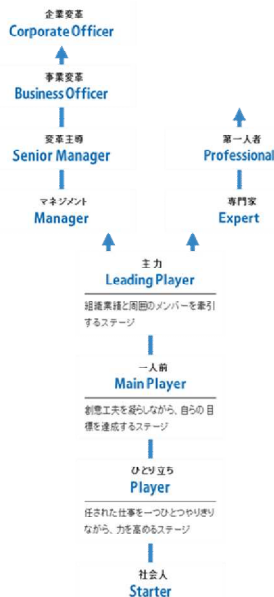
企業変革
Corporate Officer

事業変革
Business Officer

変革主導
Senior Manager

第一人者
Professional

マネジメント
Manager

専門家
Expert

主力
Leading Player

組織業績と周囲のメンバーを牽引するステージ

一人前
Main Player

創意工夫を凝らしながら、自らの目標を達成するステージ

ひとり立ち
Player

任された仕事を一つひとつやりきりながら、力を高めるステージ

社会人
Starter